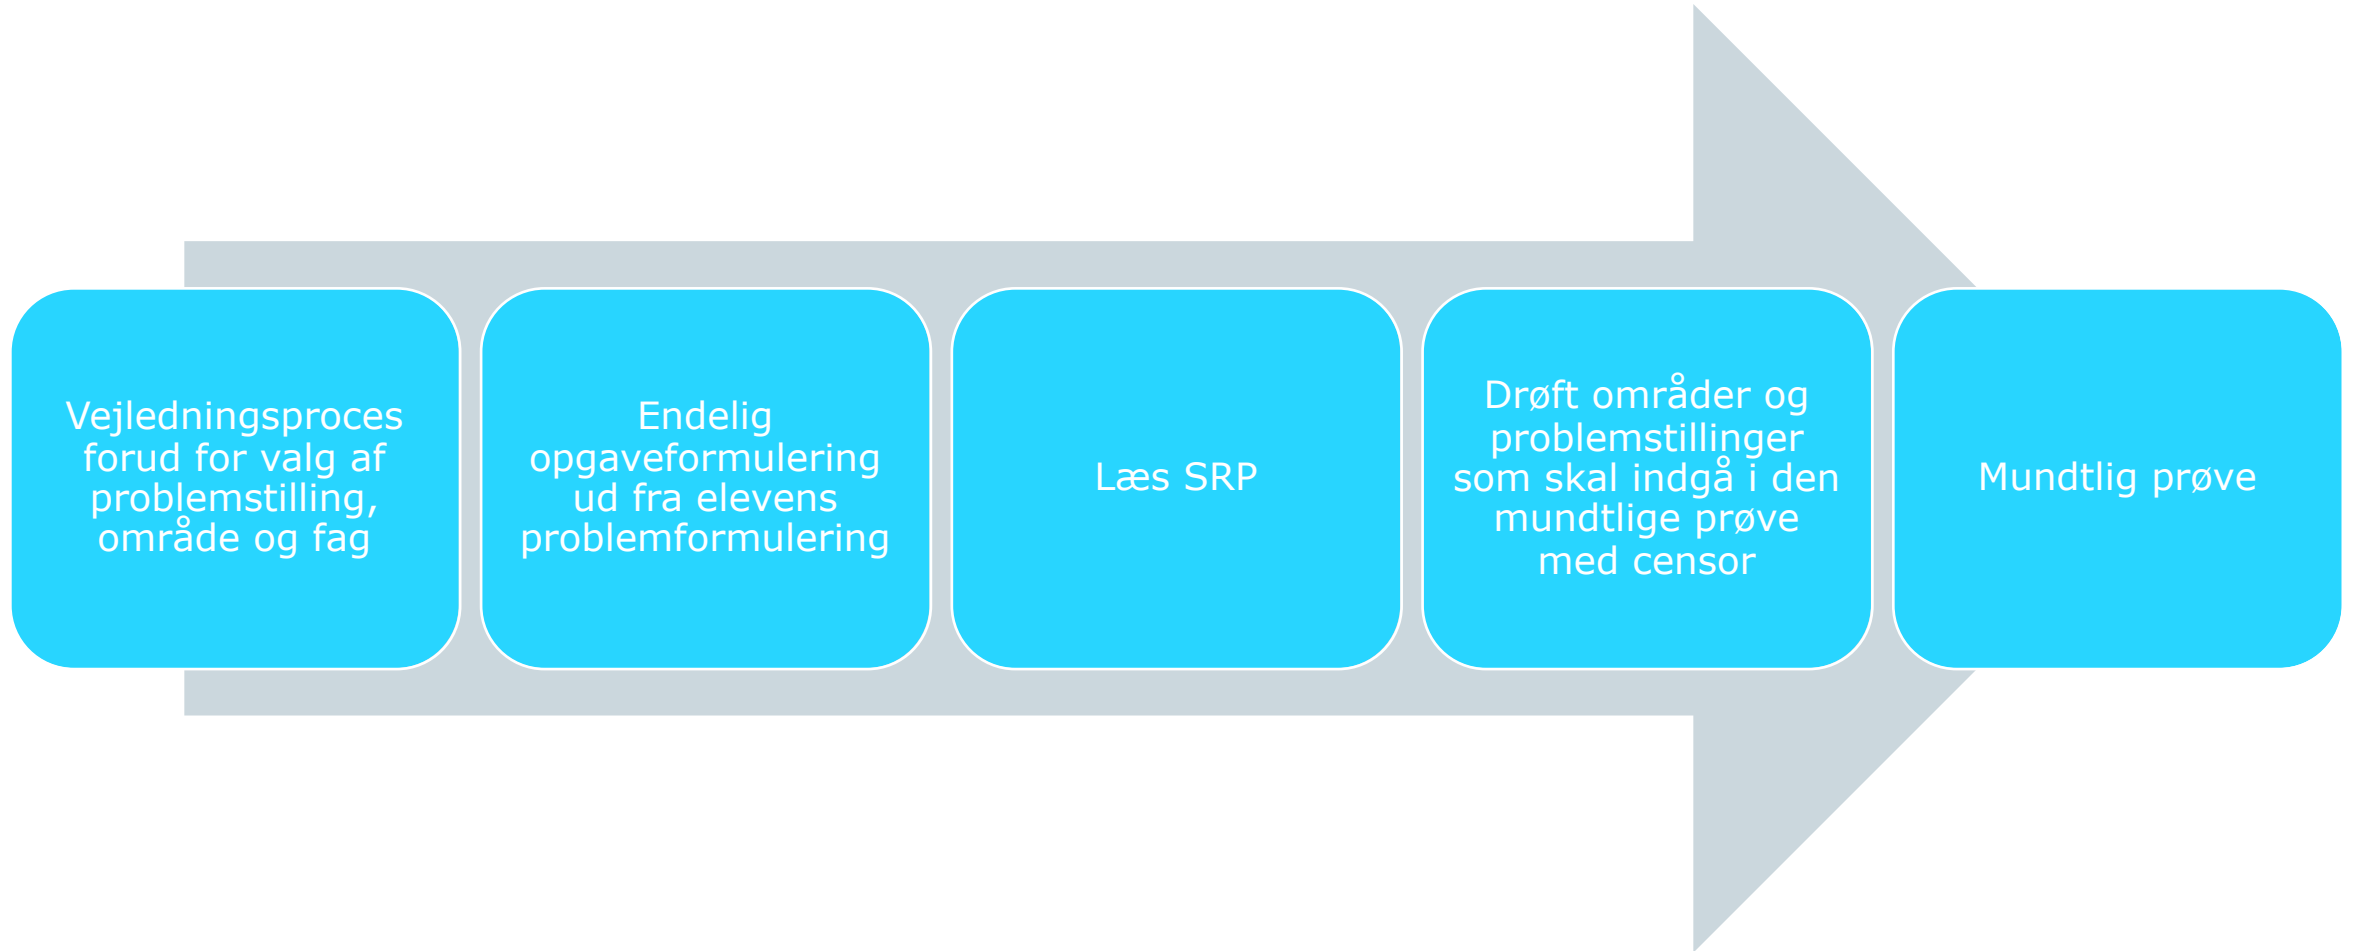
Vejledningsproces forud for valg af problemstilling, område og fag

Endelig opgaveformulering ud fra elevens problemformulering

Læs SRP

Drøft områder og problemstillinger som skal indgå i den mundtlige prøve med censor

Mundtlig prøve